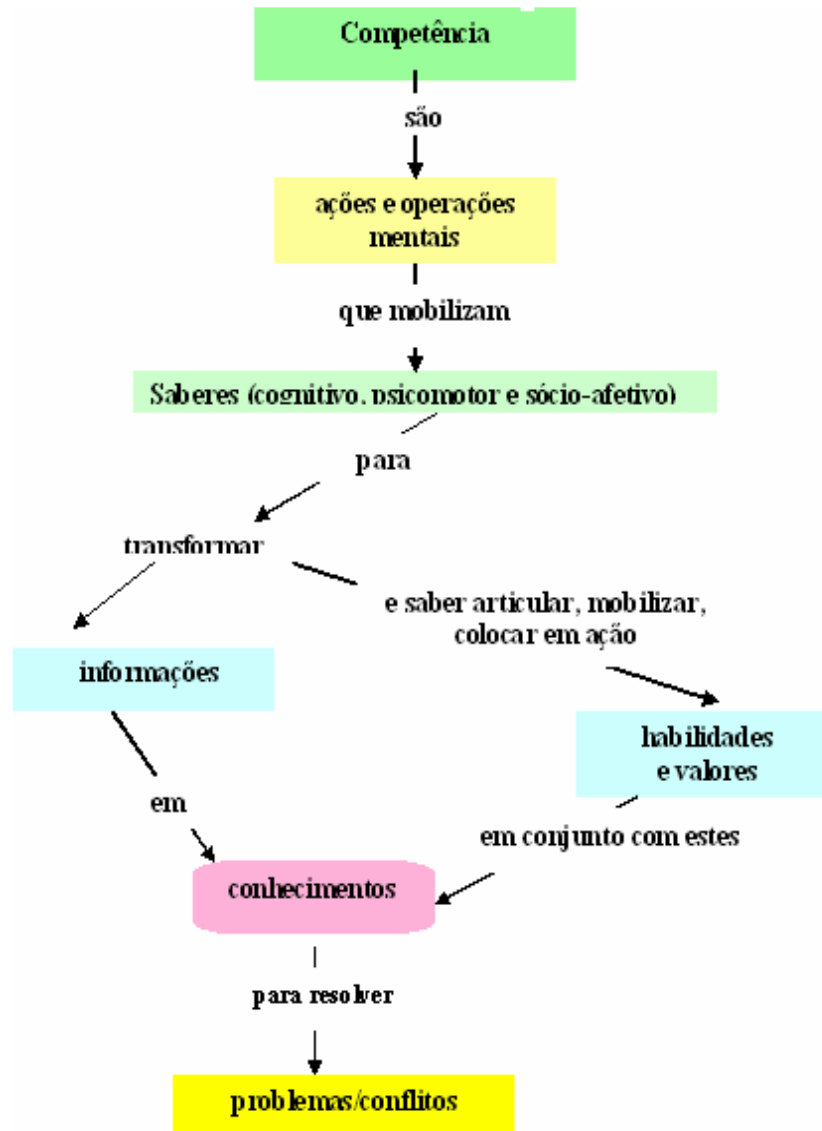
Competência

são

ações e operações mentais

que mobilizam

Saberes (cognitivo, psicomotor e sócio-afetivo)

para

transformar

e saber articular, mobilizar, colocar em ação

informações

habilidades e valores

em

em conjunto com estes

conhecimentos

para resolver

problemas/conflitos